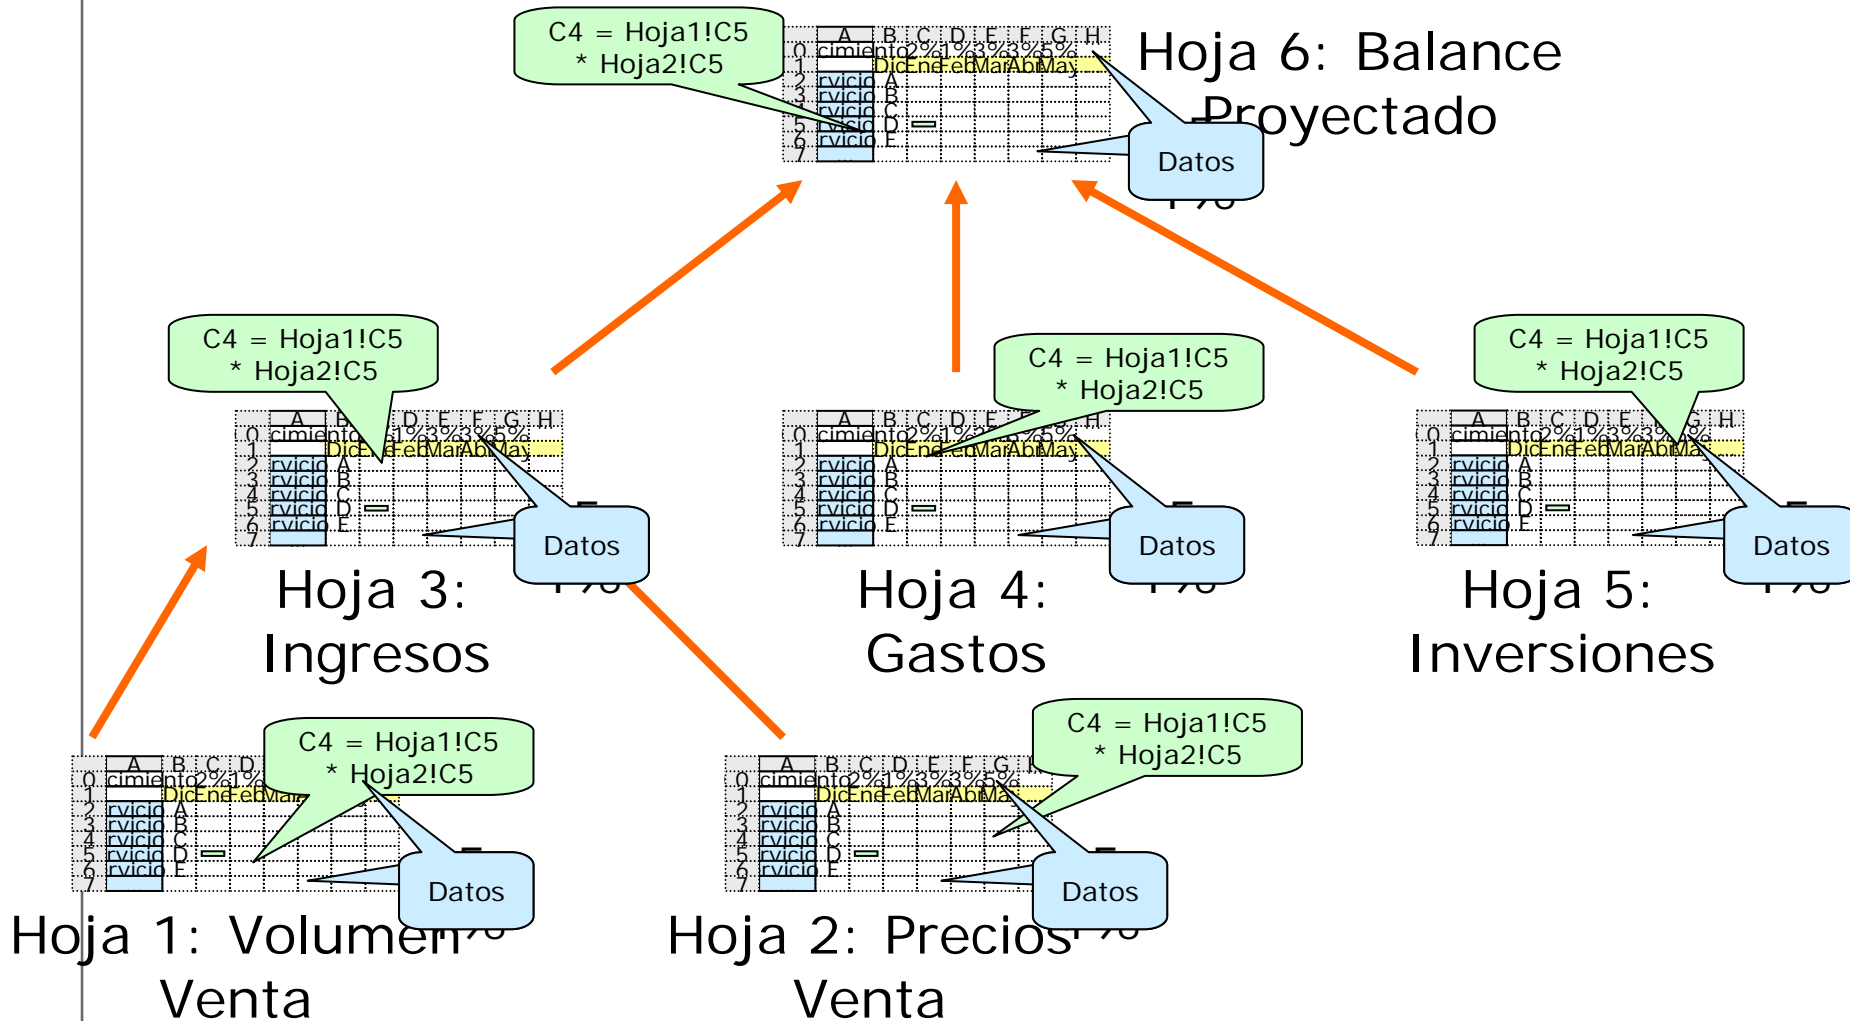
C4 = Hoja1!C5 * Hoja2!C5

Datos

Hoja 6: Balance Proyectado

C4 = Hoja1!C5 * Hoja2!C5

Datos

Hoja 3: Ingresos

C4 = Hoja1!C5 * Hoja2!C5

Datos

Hoja 4: Gastos

C4 = Hoja1!C5 * Hoja2!C5

Datos

Hoja 5: Inversiones

C4 = Hoja1!C5 * Hoja2!C5

Datos

Hoja 1: Volumen Venta

C4 = Hoja1!C5 * Hoja2!C5

Datos

Hoja 2: Precios Venta